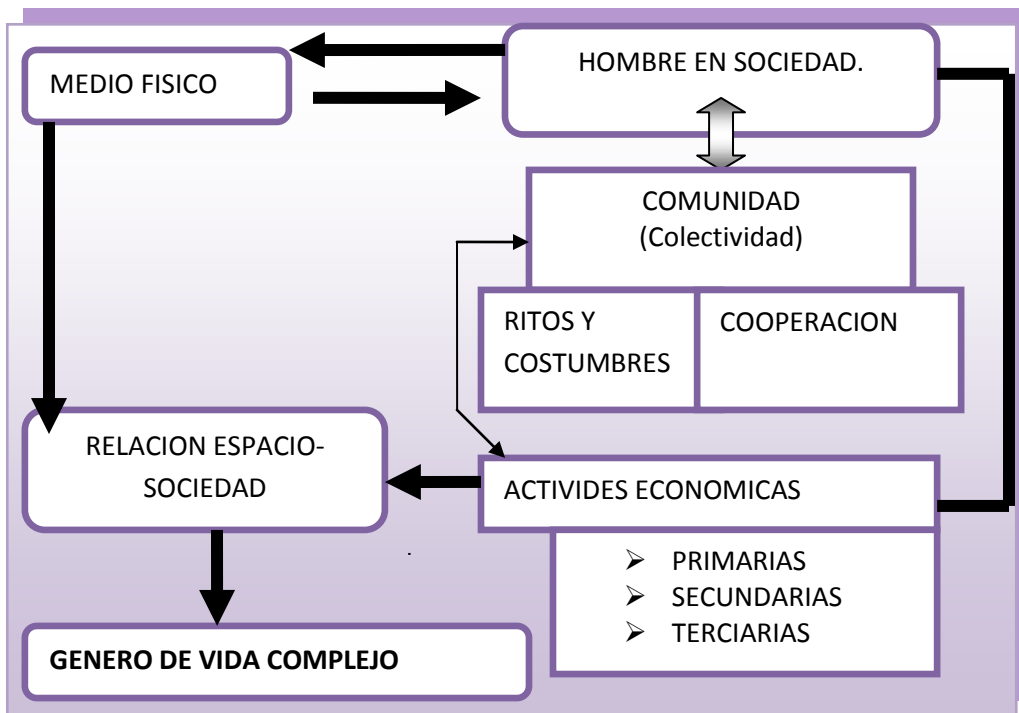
MEDIO FISICO

HOMBRE EN SOCIEDAD.

COMUNIDAD
(Colectividad)

RITOS Y COSTUMBRES

COOPERACION

RELACION ESPACIO-SOCIEDAD

ACTIVIDES ECONOMICAS

- PRIMARIAS
- SECUNDARIAS
- TERCIARIAS

GENERO DE VIDA COMPLEJO